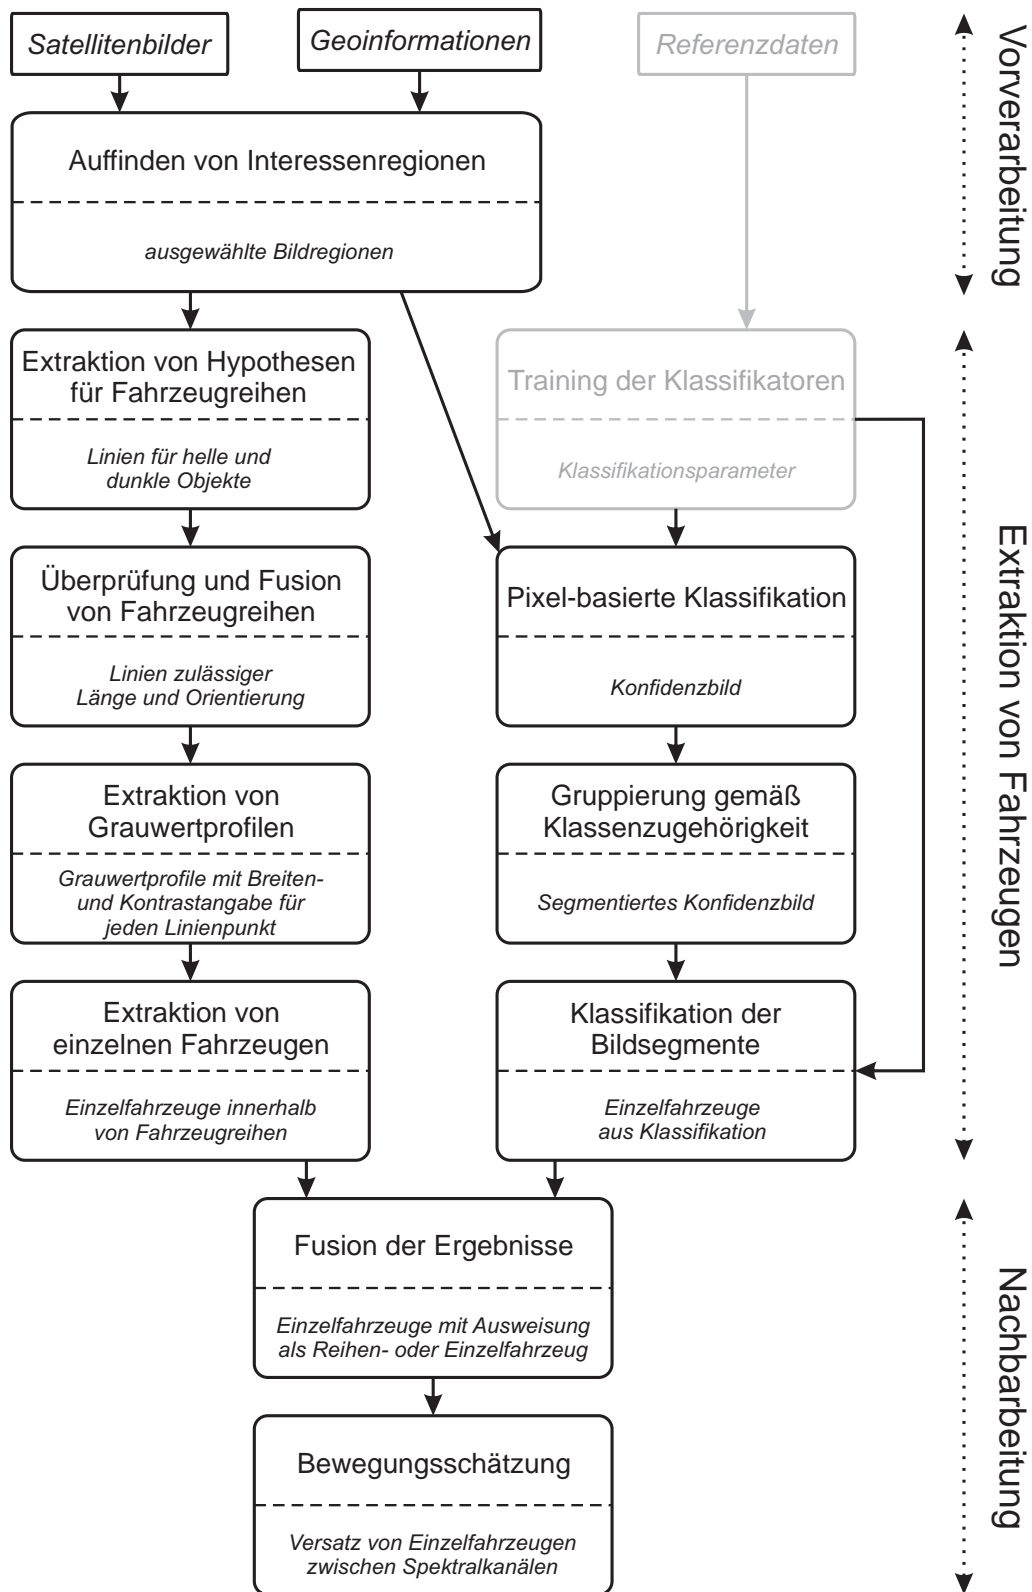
Satellitenbilder

Geoinformationen

Referenzdaten

Vorverarbeitung

Auffinden von Interessenregionen

ausgewählte Bildregionen

Extraktion von Hypothesen für Fahrzeugreihen

Linien für helle und dunkle Objekte

Training der Klassifikatoren

Klassifikationsparameter

Extraktion von Fahrzeugen

Überprüfung und Fusion von Fahrzeugreihen

Linien zulässiger Länge und Orientierung

Pixel-basierte Klassifikation

Konfidenzbild

Extraktion von Grauwertprofilen

Grauwertprofile mit Breiten- und Kontrastangabe für jeden Linienpunkt

Gruppierung gemäß Klassenzugehörigkeit

Segmentiertes Konfidenzbild

Extraktion von einzelnen Fahrzeugen

Einzelfahrzeuge innerhalb von Fahrzeugreihen

Klassifikation der Bildsegmente

Einzelfahrzeuge aus Klassifikation

Fusion der Ergebnisse

Einzelfahrzeuge mit Ausweisung als Reihen- oder Einzelfahrzeug

Nachbarbeitung

Bewegungsschätzung

Versatz von Einzelfahrzeugen zwischen Spektralkanälen